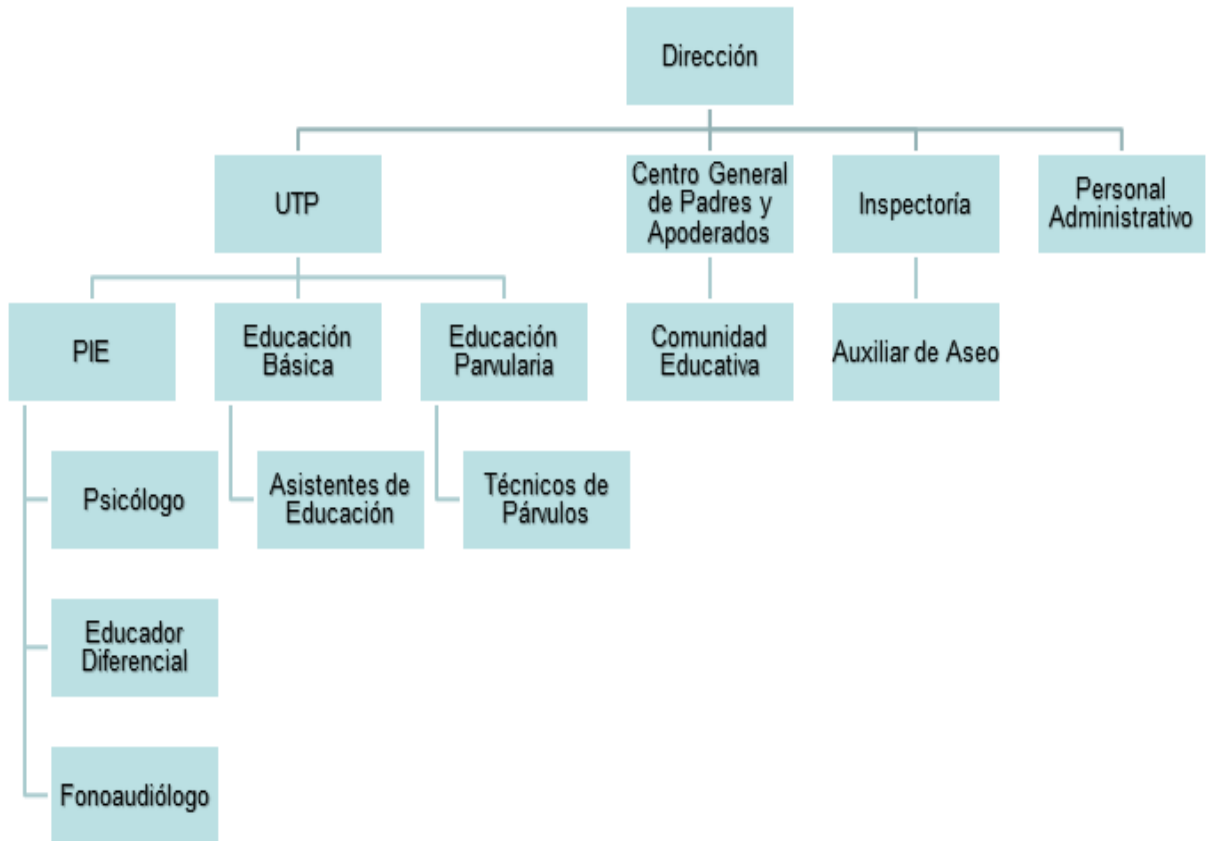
Dirección

UTP

Centro General de Padres y Apoderados

Inspectoría

Personal Administrativo

PIE

Educación Básica

Educación Parvularia

Comunidad Educativa

Auxiliar de Aseo

Psicólogo

Asistentes de Educación

Técnicos de Párvulos

Educador Diferencial

Fonoaudiólogo